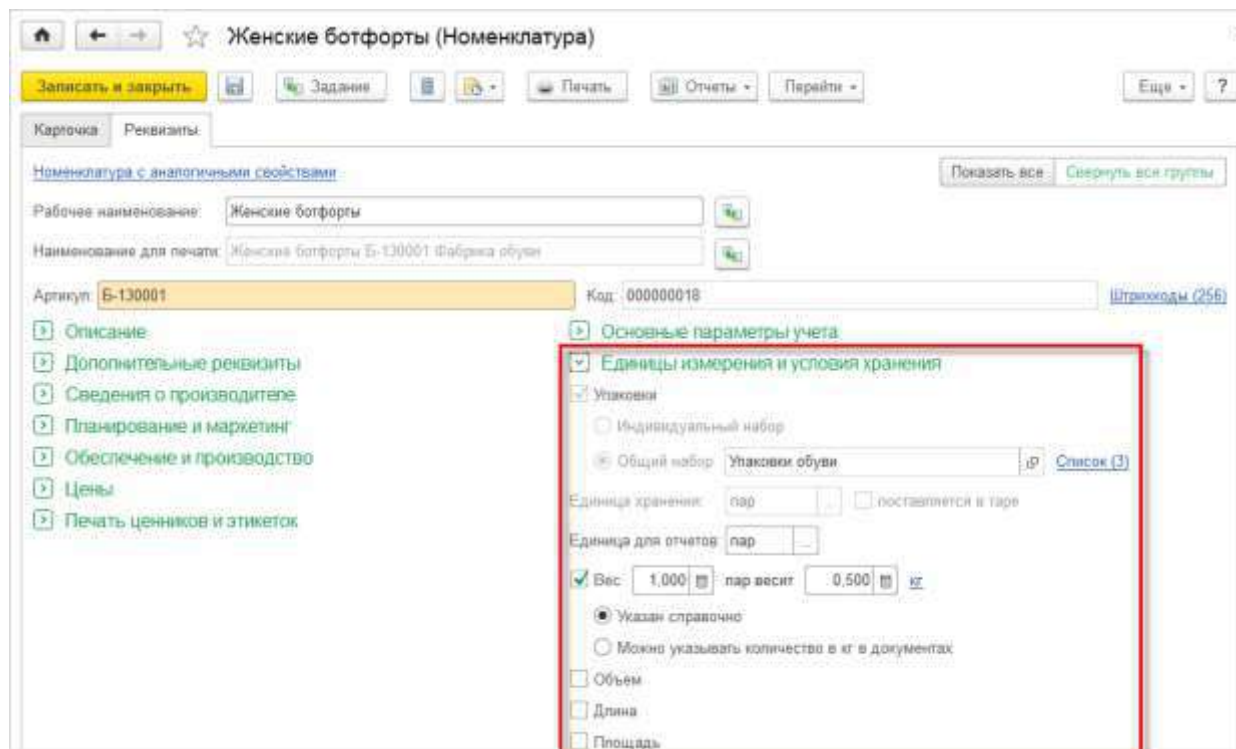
Женские ботфорты (Номенклатура)

Записать и закрыть
Задание
Печать
Отчеты
Перейти
Еще
?

Карточка
Реквизиты

Номенклатура с аналогичными свойствами
Показать все
Свернуть все группы

Рабочее наименование: Женские ботфорты

Наименование для печати: Женские ботфорты Б-130001 Фабрика обуви

Артикул: Б-130001
Код: 000000018
Штрихкоды (256)

Описание
Дополнительные реквизиты
Сведения о производителе
Планирование и маркетинг
Обеспечение и производство
Цены
Печать ценников и этикеток

Основные параметры учета
Единицы измерения и условия хранения
Упаковки
Индивидуальный набор
Общий набор Упаковки обуви
Список (3)
Единица хранения: пар
поставляется в таре
Единица для отчетов: пар
Вес 1,000 пар весит 0,500 кг
Указан справочно
Можно указывать количество в кг в документах
Объем
Длина
Площадь